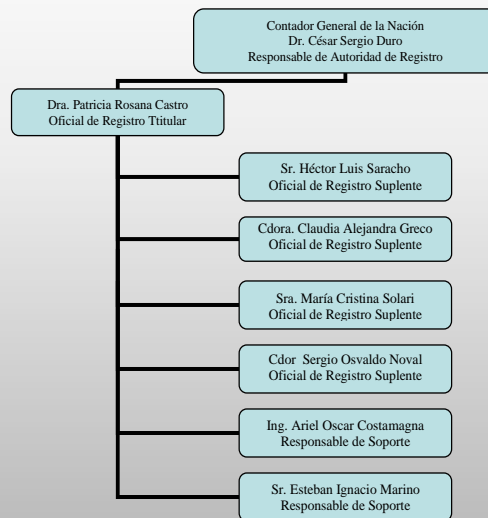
Contador General de la Nación
Dr. César Sergio Duro
Responsable de Autoridad de Registro

Dra. Patricia Rosana Castro
Oficial de Registro Ttitular

Sr. Héctor Luis Saracho
Oficial de Registro Suplente

Cdora. Claudia Alejandra Greco
Oficial de Registro Suplente

Sra. María Cristina Solari
Oficial de Registro Suplente

Cdor Sergio Osvaldo Noval
Oficial de Registro Suplente

Ing. Ariel Oscar Costamagna
Responsable de Soporte

Sr. Esteban Ignacio Marino
Responsable de Soporte